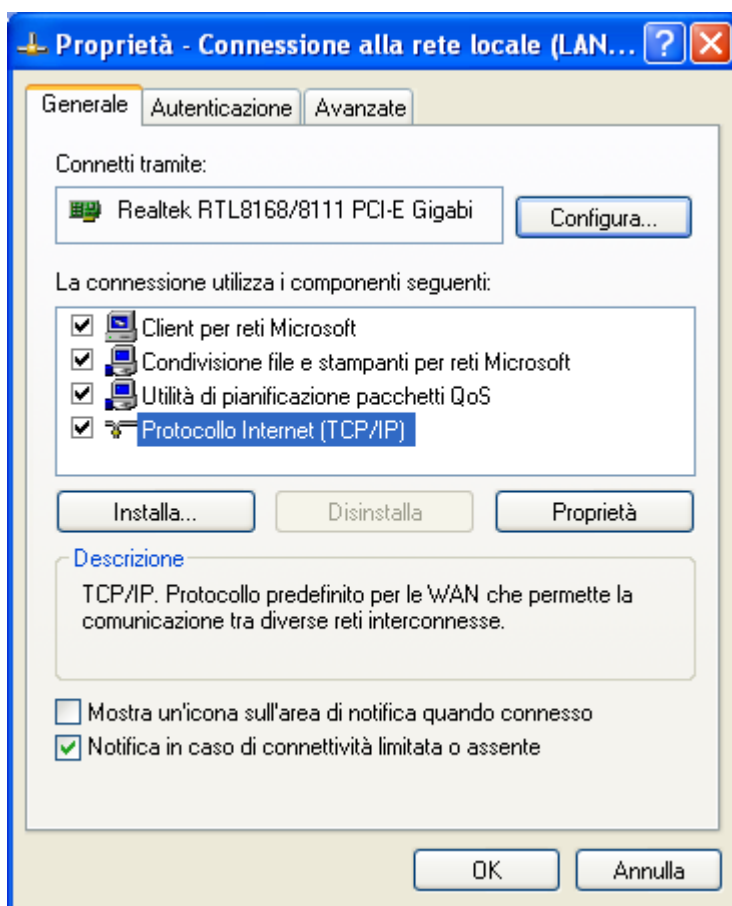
Proprietà - Connessione alla rete locale (LAN...

Generale | Autenticazione | Avanzate

Connetti tramite:

Realtek RTL8168/8111 PCI-E Gigabi

Configura...

La connessione utilizza i componenti seguenti:

Client per reti Microsoft
Condivisione file e stampanti per reti Microsoft
Utilità di pianificazione pacchetti QoS
Protocollo Internet (TCP/IP)

Installa... | Disinstalla | Proprietà

Descrizione

TCP/IP. Protocollo predefinito per le WAN che permette la comunicazione tra diverse reti interconnesse.

Mostra un'icona sull'area di notifica quando connesso
Notifica in caso di connettività limitata o assente

OK | Annulla